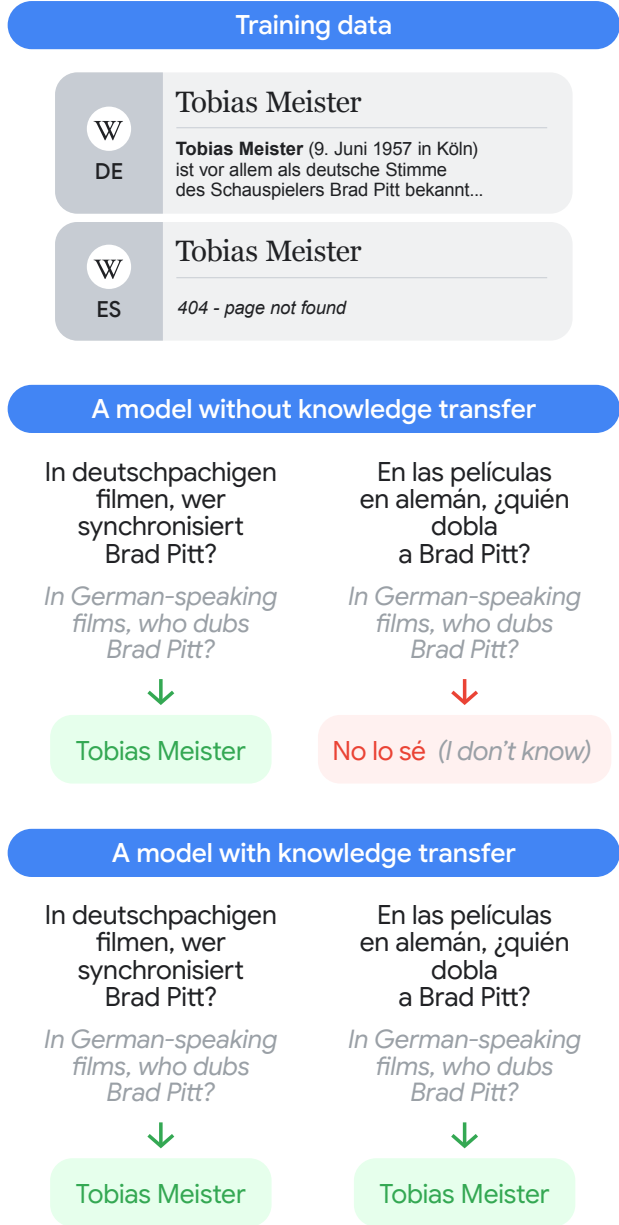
Training data

W
DE

Tobias Meister

**Tobias Meister** (9. Juni 1957 in Köln) ist vor allem als deutsche Stimme des Schauspielers Brad Pitt bekannt...

W
ES

Tobias Meister

404 - page not found

A model without knowledge transfer

In deutschpachigen filmen, wer synchronisiert Brad Pitt?

In German-speaking films, who dubs Brad Pitt?

Tobias Meister

En las películas en alemán, ¿quién dobla a Brad Pitt?

In German-speaking films, who dubs Brad Pitt?

No lo sé (I don't know)

A model with knowledge transfer

In deutschpachigen filmen, wer synchronisiert Brad Pitt?

In German-speaking films, who dubs Brad Pitt?

Tobias Meister

En las películas en alemán, ¿quién dobla a Brad Pitt?

In German-speaking films, who dubs Brad Pitt?

Tobias Meister